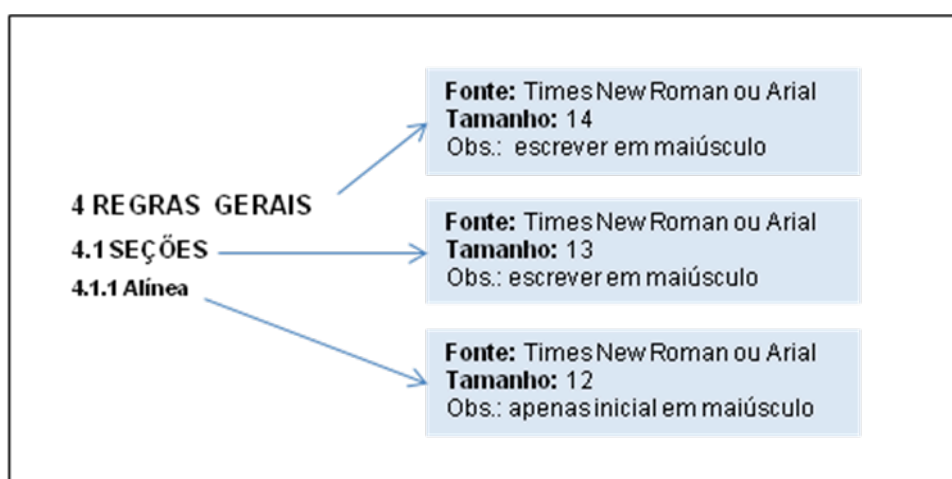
Fonte: Times New Roman ou Arial
Tamanho: 14
Obs.: escrever em maiúsculo

4 REGRAS GERAIS

4.1 SEÇÕES

4.1.1 Alínea

Fonte: Times New Roman ou Arial
Tamanho: 13
Obs.: escrever em maiúsculo

Fonte: Times New Roman ou Arial
Tamanho: 12
Obs.: apenas inicial em maiúsculo